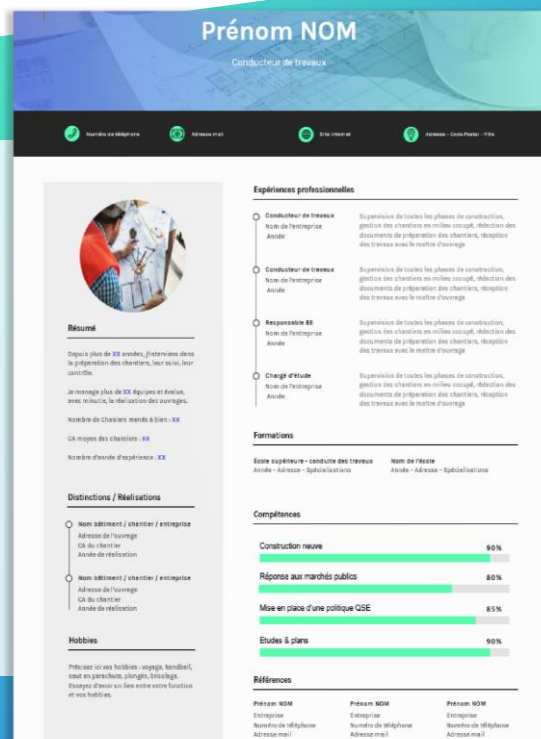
Prénom NOM

Conducteur de travaux

Numéro de téléphone
Adresse mail
Site internet
Adresse - Code Postal - Ville

Résumé

Depuis plus de XX années, j'interviens dans la préparation des chantiers, leur suivi, leur contrôle.

Je manage plus de XX équipes et évalue, avec minutie, la réalisation des ouvrages.

Nombre de Chantiers menés à bien : XX

CA moyen des chantiers : XX

Nombre d'année d'expérience : XX

Distinctions / Réalisations

Nom bâtiment / chantier / entreprise
Adresse de l'ouvrage
CA du chantier
Année de réalisation

Nom bâtiment / chantier / entreprise
Adresse de l'ouvrage
CA du chantier
Année de réalisation

Hobbies

Précisez ici vos hobbies : voyage, handball, saut en parachute, plongée, bricolage. Essayez d'avoir un lien entre votre fonction et vos hobbies.

Expériences professionnelles

Conducteur de travaux
Nom de l'entreprise
Année
Supervision de toutes les phases de construction, gestion des chantiers en milieu occupé, rédaction des documents de préparation des chantiers, réception des travaux avec le maître d'ouvrage

Conducteur de travaux
Nom de l'entreprise
Année
Supervision de toutes les phases de construction, gestion des chantiers en milieu occupé, rédaction des documents de préparation des chantiers, réception des travaux avec le maître d'ouvrage

Responsable BE
Nom de l'entreprise
Année
Supervision de toutes les phases de construction, gestion des chantiers en milieu occupé, rédaction des documents de préparation des chantiers, réception des travaux avec le maître d'ouvrage

Chargé d'étude
Nom de l'entreprise
Année
Supervision de toutes les phases de construction, gestion des chantiers en milieu occupé, rédaction des documents de préparation des chantiers, réception des travaux avec le maître d'ouvrage

Formations

École supérieure - conduite des travaux
Année - Adresse - Spécialisations

Nom de l'école
Année - Adresse - Spécialisations

Compétences

Construction neuve 90%

Réponse aux marchés publics 80%

Mise en place d'une politique QSE 85%

Etudes & plans 90%

Références

Prénom NOM
Entreprise
Numéro de téléphone
Adresse mail

Prénom NOM
Entreprise
Numéro de téléphone
Adresse mail

Prénom NOM
Entreprise
Numéro de téléphone
Adresse mail